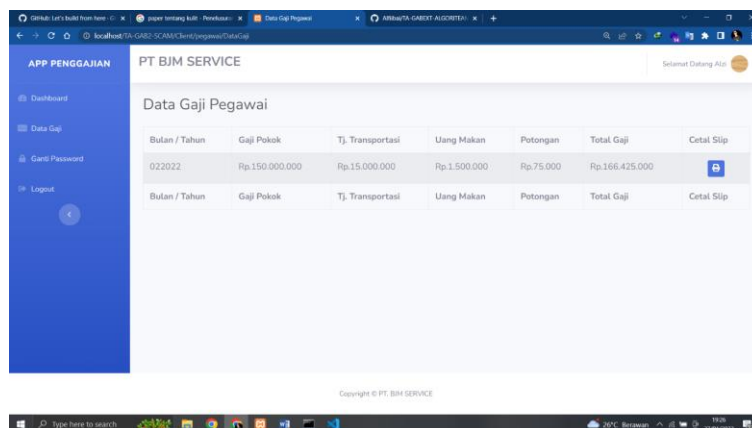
GitHub: Let's build from here · G ×
paper tentang bukti - Penelusura ×
Data Gaji Pegawai ×
Alfiiiaz/TA-GABEXT-ALGORITEAI ×
+

localhost/TA-GAB2-SCAM/Client/pegawai/DataGaji

APP PENGGAJIAN
Dashboard
Data Gaji
Ganti Password
Logout

PT BJM SERVICE
Selamat Datang Alzi

Data Gaji Pegawai

| Bulan / Tahun | Gaji Pokok | Tj. Transportasi | Uang Makan | Potongan | Total Gaji | Cetal Slip |
|---|---|---|---|---|---|---|
| 022022 | Rp.150.000.000 | Rp.15.000.000 | Rp.1.500.000 | Rp.75.000 | Rp.166.425.000 | |
| Bulan / Tahun | Gaji Pokok | Tj. Transportasi | Uang Makan | Potongan | Total Gaji | Cetal Slip |

Copyright © PT. BJM SERVICE

Type here to search
26°C Berawan
19:26
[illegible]